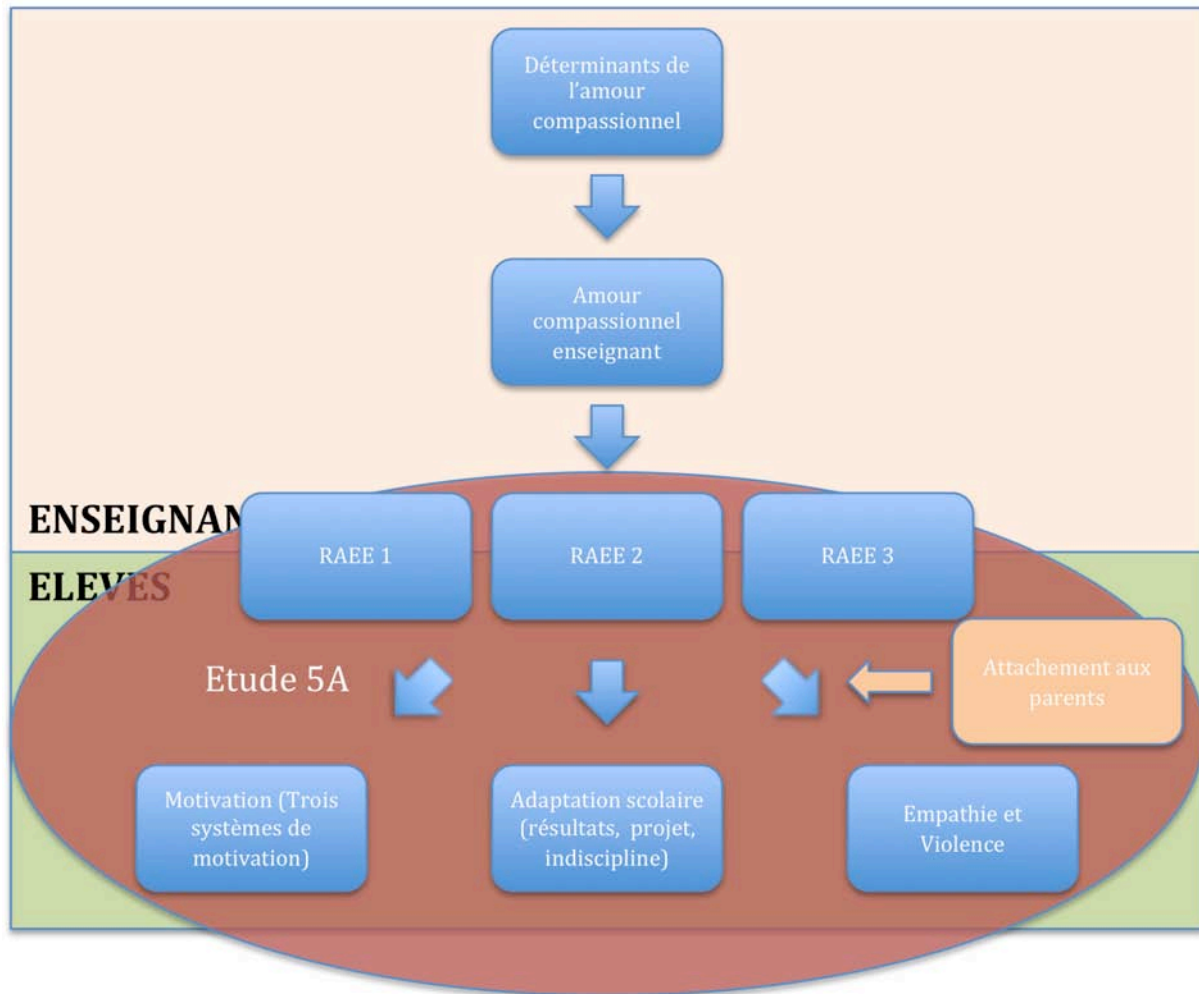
Déterminants de l'amour compassionnel

Amour compassionnel enseignant

ENSEIGNAN

RAEE 1

RAEE 2

RAEE 3

ELEVES

Etude 5A

Attachement aux parents

Motivation (Trois systèmes de motivation)

Adaptation scolaire (résultats, projet, indiscipline)

Empathie et Violence